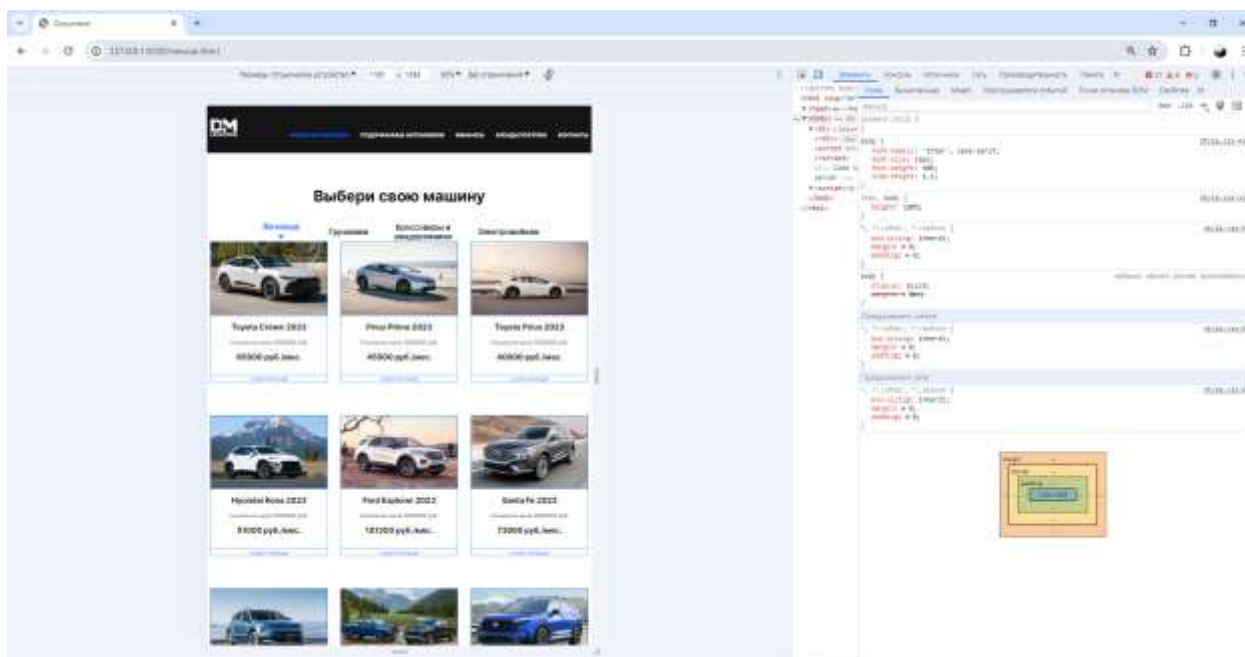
DM

Выбери свою машину

Легковые
Грузовые
Кроссоверы и внедорожники
Электромобили

Toyota Crown 2023
55000 руб./мес.

Prius Prime 2023
45000 руб./мес.

Toyota Prius 2023
40000 руб./мес.

Hyundai Kona 2023
51000 руб./мес.

Ford Explorer 2023
101000 руб./мес.

Santa Fe 2023
73000 руб./мес.

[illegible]